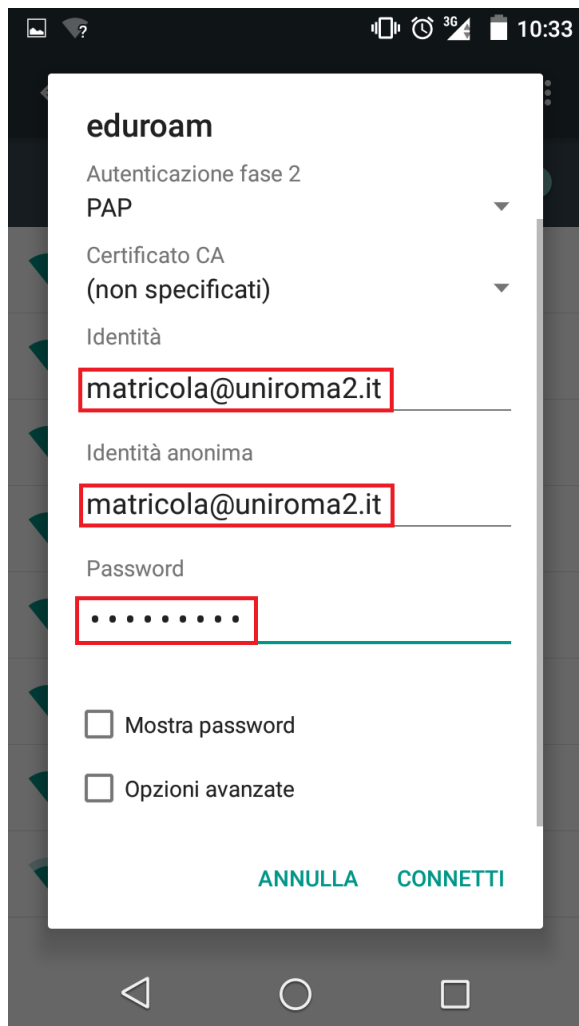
3G 10:33

eduroam

Autenticazione fase 2
PAP

Certificato CA
(non specificati)

Identità
matricola@uniroma2.it

Identità anonima
matricola@uniroma2.it

Password
•••••••••

Mostra password

Opzioni avanzate

ANNULLA CONNETTI